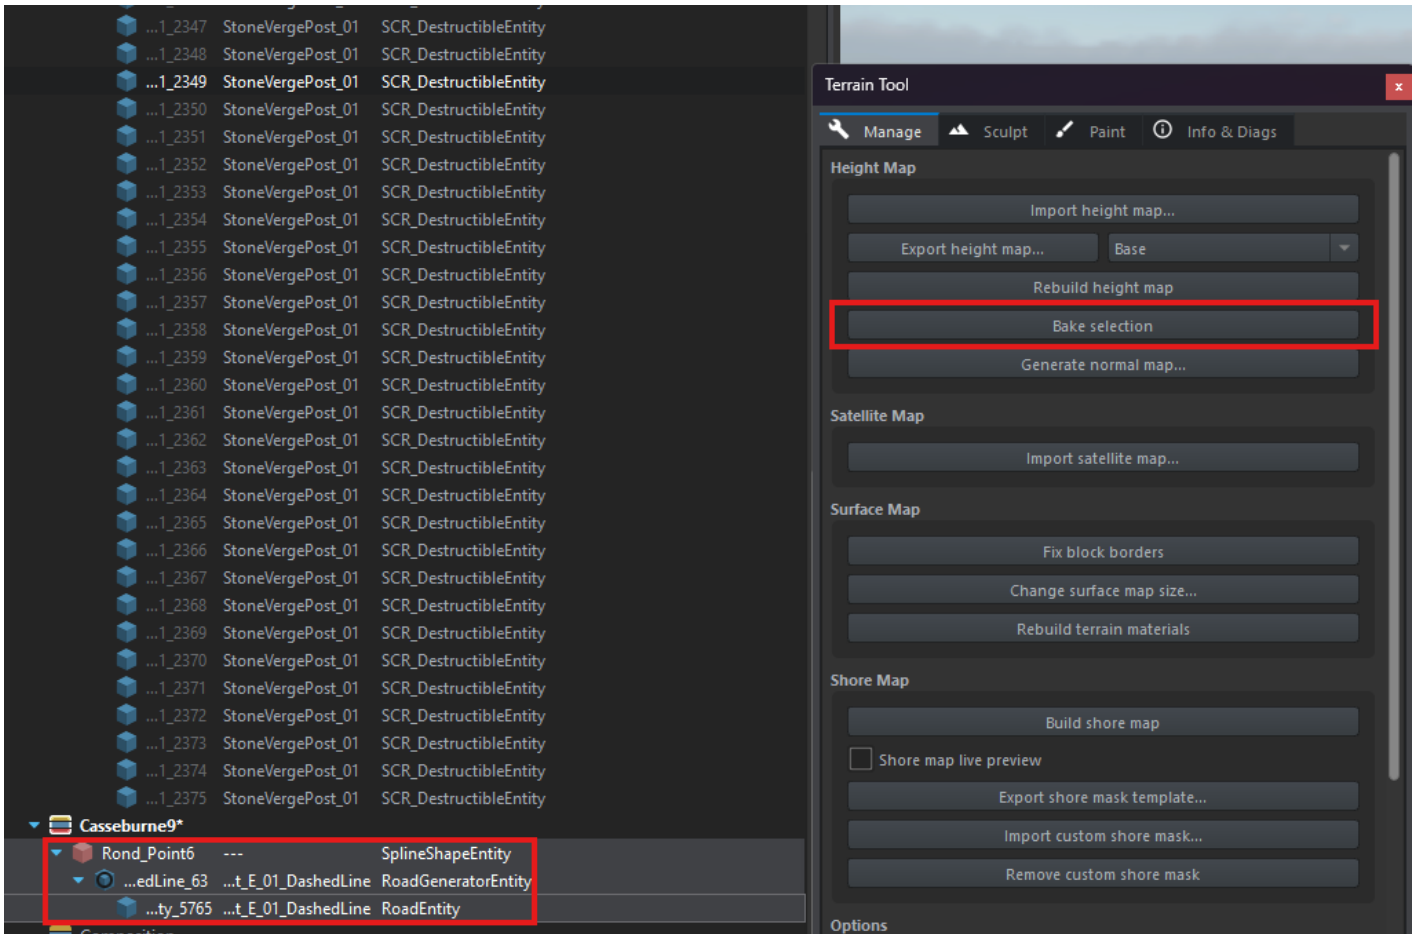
...1_2347 StoneVergePost_01 SCR_DestructibleEntity
...1_2348 StoneVergePost_01 SCR_DestructibleEntity
...1_2349 StoneVergePost_01 SCR_DestructibleEntity
...1_2350 StoneVergePost_01 SCR_DestructibleEntity
...1_2351 StoneVergePost_01 SCR_DestructibleEntity
...1_2352 StoneVergePost_01 SCR_DestructibleEntity
...1_2353 StoneVergePost_01 SCR_DestructibleEntity
...1_2354 StoneVergePost_01 SCR_DestructibleEntity
...1_2355 StoneVergePost_01 SCR_DestructibleEntity
...1_2356 StoneVergePost_01 SCR_DestructibleEntity
...1_2357 StoneVergePost_01 SCR_DestructibleEntity
...1_2358 StoneVergePost_01 SCR_DestructibleEntity
...1_2359 StoneVergePost_01 SCR_DestructibleEntity
...1_2360 StoneVergePost_01 SCR_DestructibleEntity
...1_2361 StoneVergePost_01 SCR_DestructibleEntity
...1_2362 StoneVergePost_01 SCR_DestructibleEntity
...1_2363 StoneVergePost_01 SCR_DestructibleEntity
...1_2364 StoneVergePost_01 SCR_DestructibleEntity
...1_2365 StoneVergePost_01 SCR_DestructibleEntity
...1_2366 StoneVergePost_01 SCR_DestructibleEntity
...1_2367 StoneVergePost_01 SCR_DestructibleEntity
...1_2368 StoneVergePost_01 SCR_DestructibleEntity
...1_2369 StoneVergePost_01 SCR_DestructibleEntity
...1_2370 StoneVergePost_01 SCR_DestructibleEntity
...1_2371 StoneVergePost_01 SCR_DestructibleEntity
...1_2372 StoneVergePost_01 SCR_DestructibleEntity
...1_2373 StoneVergePost_01 SCR_DestructibleEntity
...1_2374 StoneVergePost_01 SCR_DestructibleEntity
...1_2375 StoneVergePost_01 SCR_DestructibleEntity
Casseburne9*
Rond_Point6 --- SplineShapeEntity
...edLine_63 ...t_E_01_DashedLine RoadGeneratorEntity
...ty_5765 ...t_E_01_DashedLine RoadEntity

Terrain Tool
Manage Sculpt Paint Info & Diags
Height Map
Import height map...
Export height map... Base
Rebuild height map
Bake selection
Generate normal map...
Satellite Map
Import satellite map...
Surface Map
Fix block borders
Change surface map size...
Rebuild terrain materials
Shore Map
Build shore map
Shore map live preview
Export shore mask template...
Import custom shore mask...
Remove custom shore mask
Options